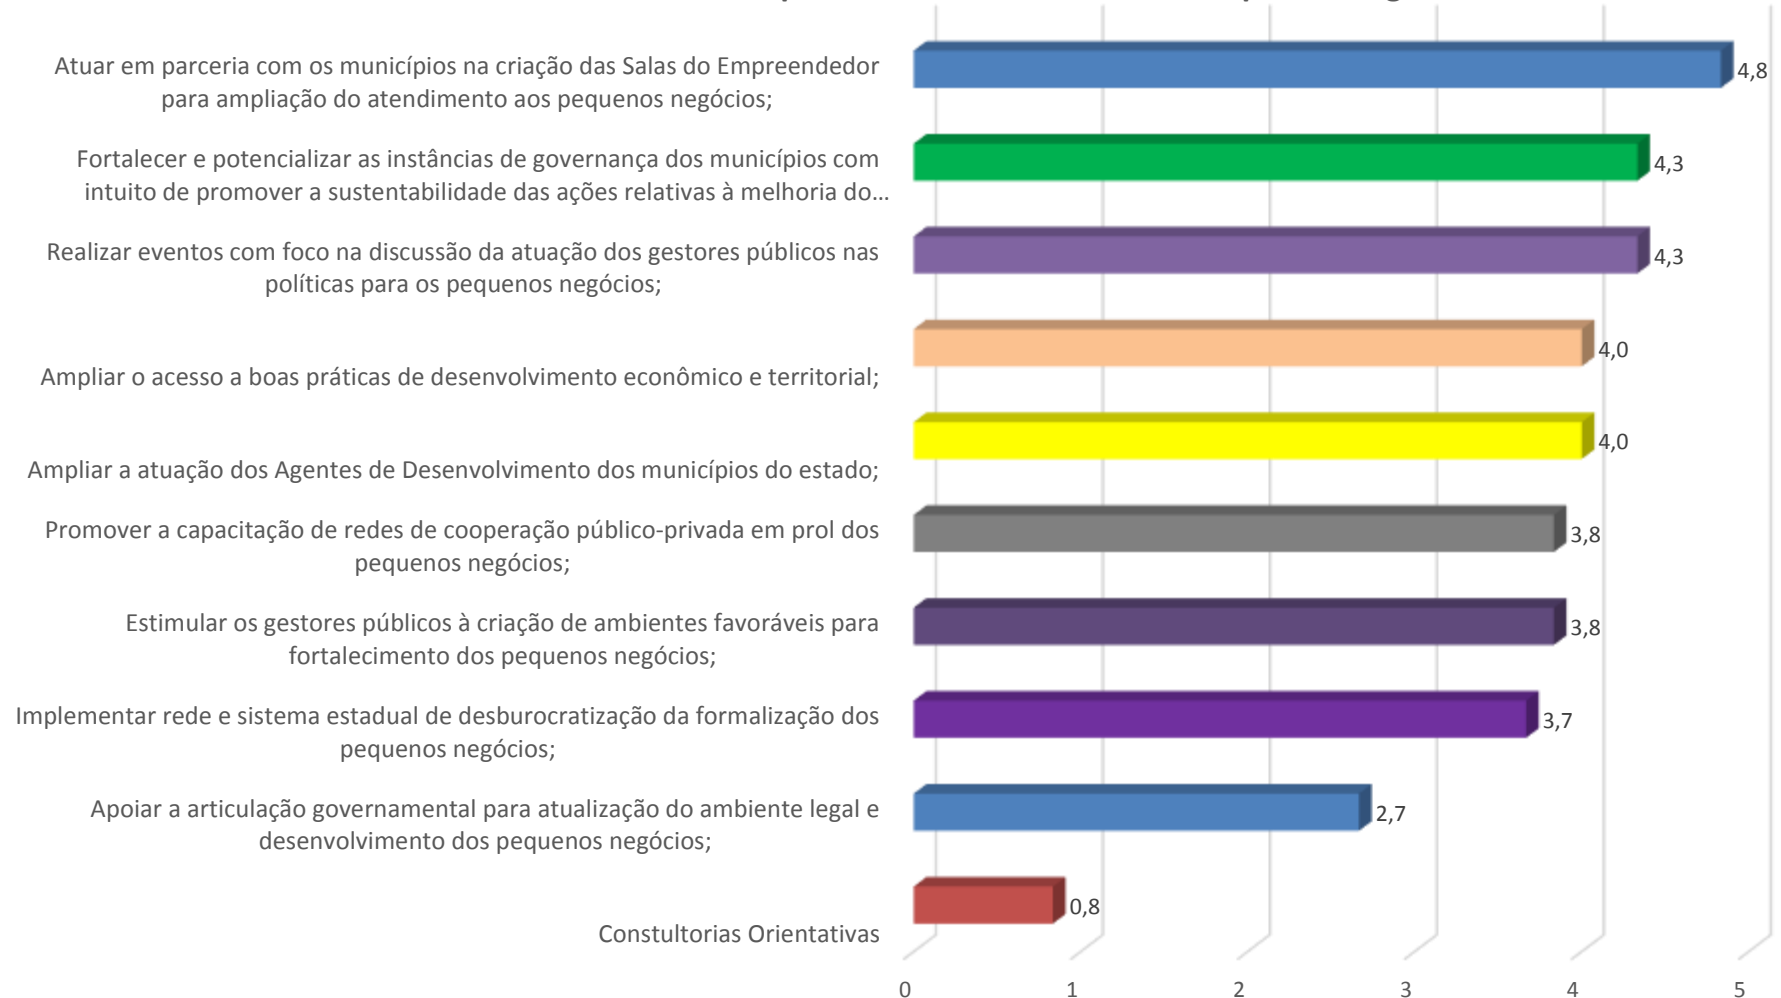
Atuar em parceria com os municípios na criação das Salas do Empreendedor para ampliação do atendimento aos pequenos negócios; 4,8

Fortalecer e potencializar as instâncias de governança dos municípios com intuito de promover a sustentabilidade das ações relativas à melhoria do… 4,3

Realizar eventos com foco na discussão da atuação dos gestores públicos nas políticas para os pequenos negócios; 4,3

Ampliar o acesso a boas práticas de desenvolvimento econômico e territorial; 4,0

Ampliar a atuação dos Agentes de Desenvolvimento dos municípios do estado; 4,0

Promover a capacitação de redes de cooperação público-privada em prol dos pequenos negócios; 3,8

Estimular os gestores públicos à criação de ambientes favoráveis para fortalecimento dos pequenos negócios; 3,8

Implementar rede e sistema estadual de desburocratização da formalização dos pequenos negócios; 3,7

Apoiar a articulação governamental para atualização do ambiente legal e desenvolvimento dos pequenos negócios; 2,7

Constultorias Orientativas 0,8

0 1 2 3 4 5